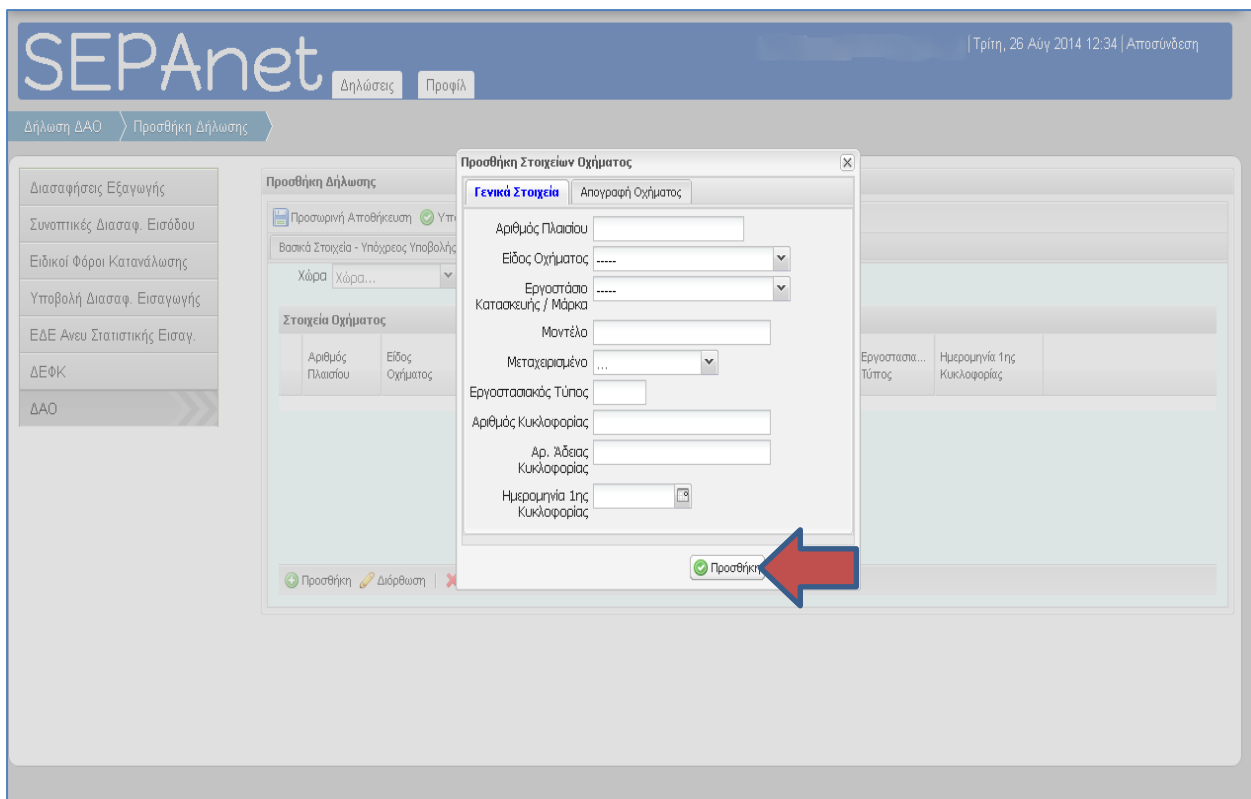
SEPAnet Δηλώσεις Προφίλ

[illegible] | Τρίτη, 26 Αύγ 2014 12:34 | Αποσύνδεση

Δήλωση ΔΑΟ Προσθήκη Δήλωσης

Διασαφήσεις Εξαγωγής
Συνοπτικές Διασαφ. Εισόδου
Ειδικοί Φόροι Κατανάλωσης
Υποβολή Διασαφ. Εισαγωγής
ΕΔΕ Ανευ Στατιστικής Εισαγ.
ΔΕΦΚ
ΔΑΟ

Προσθήκη Δήλωσης

Προσωρινή Αποθήκευση Υπο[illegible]

Βασικά Στοιχεία - Υπόχρεος Υποβολής

Χώρα Χώρα...

Στοιχεία Οχήματος

| Αριθμός Πλαισίου | Είδος Οχήματος | Εργοστασια... Τύπος | Ημερομηνία 1ης Κυκλοφορίας |
|---|---|---|---|

Προσθήκη Διόρθωση

Προσθήκη Στοιχείων Οχήματος

Γενικά Στοιχεία Απογραφή Οχήματος

Αριθμός Πλαισίου
Είδος Οχήματος -----
Εργοστάσιο Κατασκευής / Μάρκα -----
Μοντέλο
Μεταχειρισμένο ...
Εργοστασιακός Τύπος
Αριθμός Κυκλοφορίας
Αρ. Άδειας Κυκλοφορίας
Ημερομηνία 1ης Κυκλοφορίας

Προσθήκη